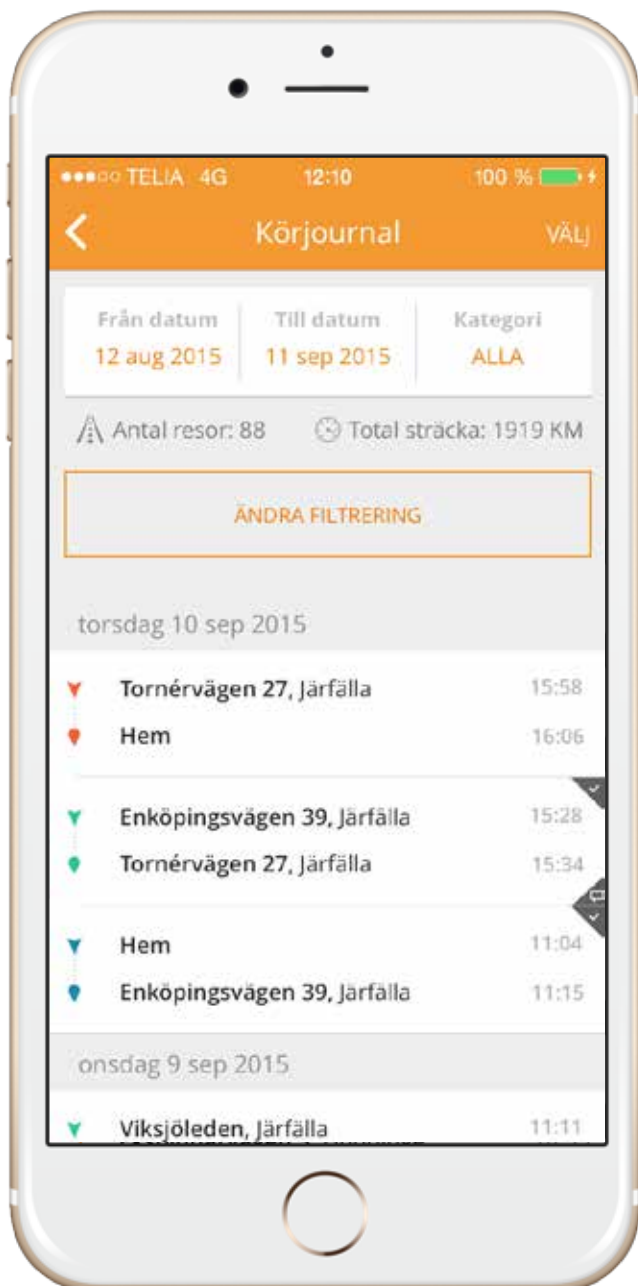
●●●○○ TELIA 4G 12:10 100 %

Körjournal VÄLJ

| Från datum | Till datum | Kategori |
|---|---|---|
| 12 aug 2015 | 11 sep 2015 | ALLA |

Antal resor: 88 Total sträcka: 1919 KM

ÄNDRA FILTRERING

torsdag 10 sep 2015

Tornérvägen 27, Järfälla 15:58
Hem 16:06

Enköpingsvägen 39, Järfälla 15:28
Tornérvägen 27, Järfälla 15:34

Hem 11:04
Enköpingsvägen 39, Järfälla 11:15

onsdag 9 sep 2015

Viksjöleden, Järfälla 11:11